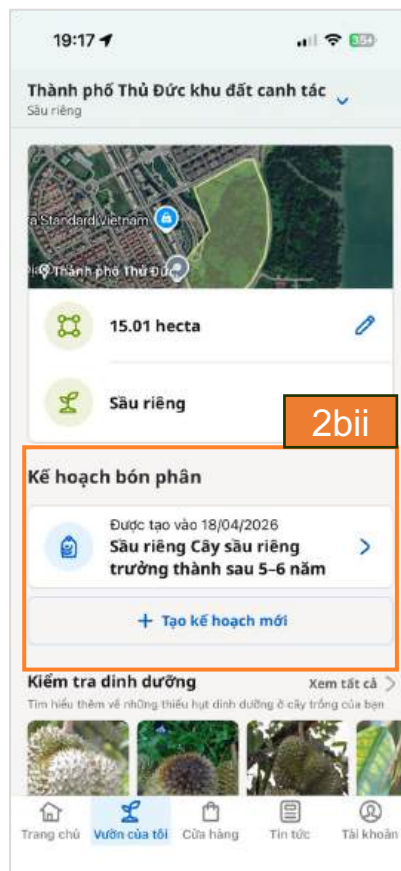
19:17

35+

Thành phố Thủ Đức khu đất canh tác
Sầu riêng

a Standard Vietnam

Thành phố Thủ Đức

15.01 hecta

Sầu riêng

2bii

Kế hoạch bón phân

Được tạo vào 18/04/2026
Sầu riêng Cây sầu riêng trưởng thành sau 5–6 năm

+ Tạo kế hoạch mới

Kiểm tra dinh dưỡng

Xem tất cả

Tìm hiểu thêm về những thiếu hụt dinh dưỡng ở cây trồng của bạn

Trang chủ
Vườn của tôi
Cửa hàng
Tin tức
Tài khoản